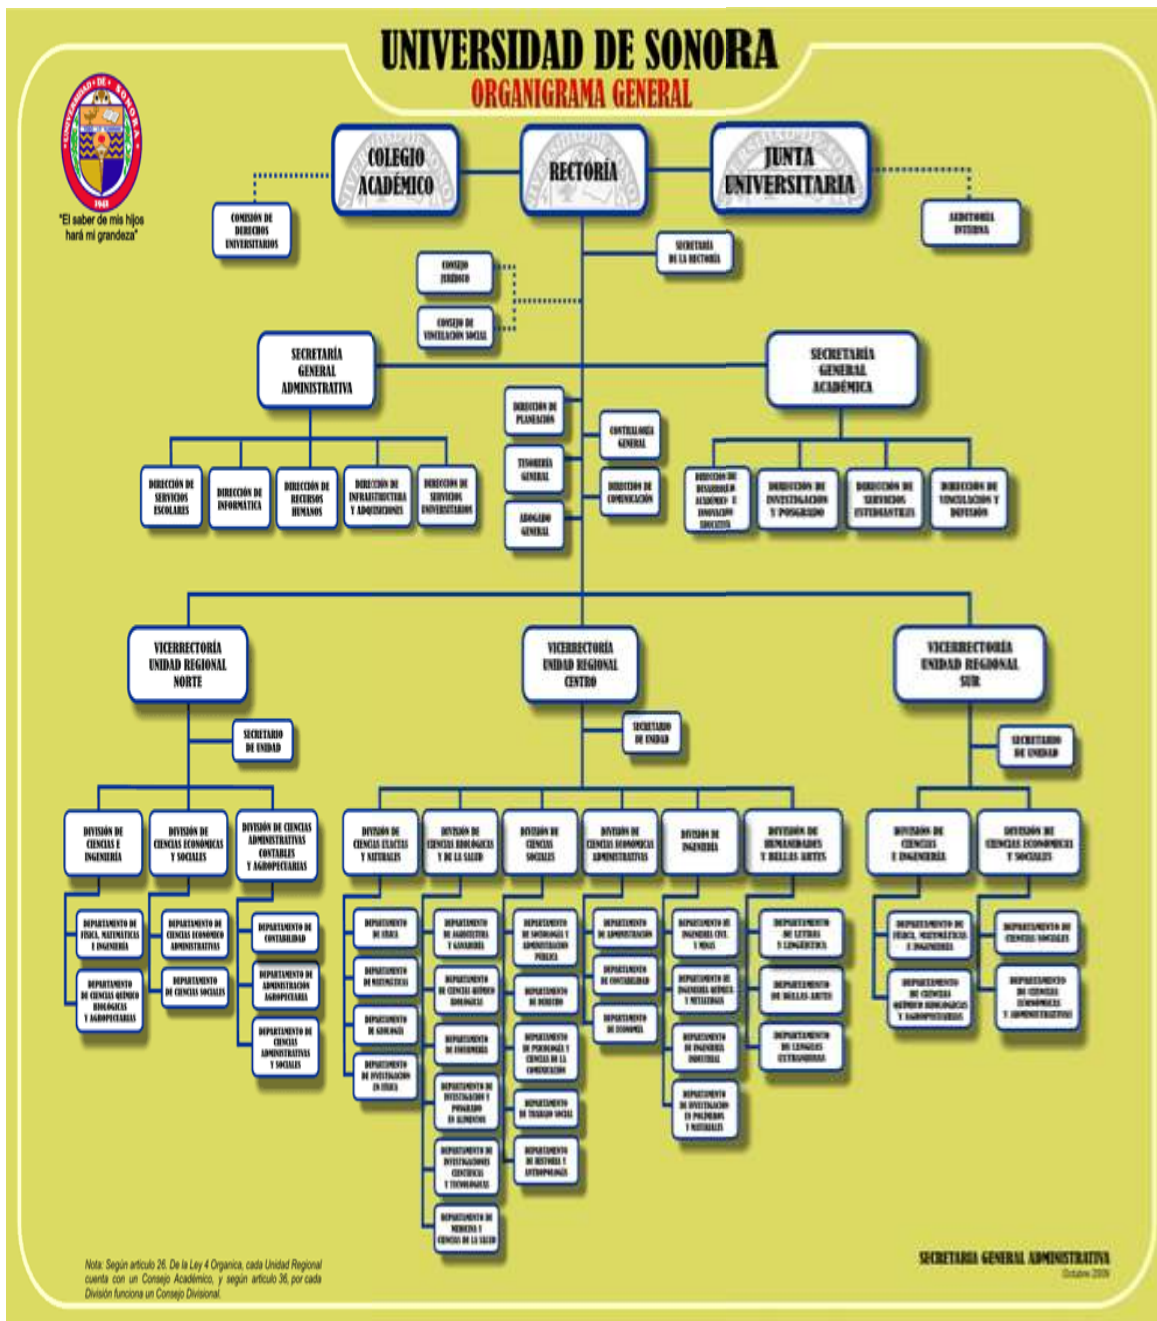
UNIVERSIDAD DE SONORA
ORGANIGRAMA GENERAL

UNIVERSIDAD DE SONORA
1942
"El saber de mis hijos hará mi grandeza"

COLEGIO ACADÉMICO
RECTORÍA
JUNTA UNIVERSITARIA

COMISIÓN DE DERECHOS UNIVERSITARIOS
AUDITORÍA INTERNA
SECRETARÍA DE LA RECTORÍA
CONSEJO JURÍDICO
CONSEJO DE VINCULACIÓN SOCIAL

SECRETARÍA GENERAL ADMINISTRATIVA
SECRETARÍA GENERAL ACADÉMICA

DIRECCIÓN DE PLANEACIÓN
CONTRALORÍA GENERAL
TESORERÍA GENERAL
DIRECCIÓN DE COMUNICACIÓN
ABOGADO GENERAL

DIRECCIÓN DE SERVICIOS ESCOLARES
DIRECCIÓN DE INFORMÁTICA
DIRECCIÓN DE RECURSOS HUMANOS
DIRECCIÓN DE INFRAESTRUCTURA Y ADQUISICIONES
DIRECCIÓN DE SERVICIOS UNIVERSITARIOS

DIRECCIÓN DE DESARROLLO ACADÉMICO E INNOVACIÓN EDUCATIVA
DIRECCIÓN DE INVESTIGACIÓN Y POSGRADO
DIRECCIÓN DE SERVICIOS ESTUDIANTILES
DIRECCIÓN DE VINCULACIÓN Y DIFUSIÓN

VICERRECTORÍA UNIDAD REGIONAL NORTE
VICERRECTORÍA UNIDAD REGIONAL CENTRO
VICERRECTORÍA UNIDAD REGIONAL SUR

SECRETARIO DE UNIDAD
SECRETARIO DE UNIDAD
SECRETARIO DE UNIDAD

DIVISIÓN DE CIENCIAS E INGENIERÍA
DIVISIÓN DE CIENCIAS ECONÓMICAS Y SOCIALES
DIVISIÓN DE CIENCIAS ADMINISTRATIVAS CONTABLES Y AGROPECUARIAS

DEPARTAMENTO DE FÍSICA, MATEMÁTICAS E INGENIERÍA
DEPARTAMENTO DE CIENCIAS QUÍMICO BIOLÓGICAS Y AGROPECUARIAS
DEPARTAMENTO DE CIENCIAS ECONÓMICO ADMINISTRATIVAS
DEPARTAMENTO DE CIENCIAS SOCIALES
DEPARTAMENTO DE CONTABILIDAD
DEPARTAMENTO DE ADMINISTRACIÓN AGROPECUARIA
DEPARTAMENTO DE CIENCIAS ADMINISTRATIVAS Y SOCIALES

DIVISIÓN DE CIENCIAS EXACTAS Y NATURALES
DIVISIÓN DE CIENCIAS BIOLÓGICAS Y DE LA SALUD
DIVISIÓN DE CIENCIAS SOCIALES
DIVISIÓN DE CIENCIAS ECONÓMICAS ADMINISTRATIVAS
DIVISIÓN DE INGENIERÍA
DIVISIÓN DE HUMANIDADES Y BELLAS ARTES

DEPARTAMENTO DE FÍSICA
DEPARTAMENTO DE MATEMÁTICAS
DEPARTAMENTO DE GEOLOGÍA
DEPARTAMENTO DE INVESTIGACIÓN EN FÍSICA

DEPARTAMENTO DE AGRICULTURA Y GANADERÍA
DEPARTAMENTO DE CIENCIAS QUÍMICO BIOLÓGICAS
DEPARTAMENTO DE ENFERMERÍA
DEPARTAMENTO DE INVESTIGACIÓN Y POSGRADO EN ALIMENTOS
DEPARTAMENTO DE INVESTIGACIONES CIENTÍFICAS Y TECNOLÓGICAS
DEPARTAMENTO DE MEDICINA Y CIENCIAS DE LA SALUD

DEPARTAMENTO DE SOCIOLOGÍA Y ADMINISTRACIÓN PÚBLICA
DEPARTAMENTO DE DERECHO
DEPARTAMENTO DE PSICOLOGÍA Y CIENCIAS DE LA COMUNICACIÓN
DEPARTAMENTO DE TRABAJO SOCIAL
DEPARTAMENTO DE HISTORIA Y ANTROPOLOGÍA

DEPARTAMENTO DE ADMINISTRACIÓN
DEPARTAMENTO DE CONTABILIDAD
DEPARTAMENTO DE ECONOMÍA

DEPARTAMENTO DE INGENIERÍA CIVIL Y MINAS
DEPARTAMENTO DE INGENIERÍA QUÍMICA Y METALURGIA
DEPARTAMENTO DE INGENIERÍA INDUSTRIAL
DEPARTAMENTO DE INVESTIGACIÓN EN POLÍMEROS Y MATERIALES

DEPARTAMENTO DE LETRAS Y LINGÜÍSTICA
DEPARTAMENTO DE BELLAS ARTES
DEPARTAMENTO DE LENGUAS EXTRANJERAS

DIVISIÓN DE CIENCIAS E INGENIERÍA
DIVISIÓN DE CIENCIAS ECONÓMICAS Y SOCIALES

DEPARTAMENTO DE FÍSICA, MATEMÁTICAS E INGENIERÍA
DEPARTAMENTO DE CIENCIAS QUÍMICO BIOLÓGICAS Y AGROPECUARIAS
DEPARTAMENTO DE CIENCIAS SOCIALES
DEPARTAMENTO DE CIENCIAS ECONÓMICAS Y ADMINISTRATIVAS

Nota: Según artículo 26. De la Ley 4 Organica, cada Unidad Regional cuenta con un Consejo Académico, y según artículo 36, por cada División funciona un Consejo Divisional.

SECRETARÍA GENERAL ADMINISTRATIVA
Octubre 2009